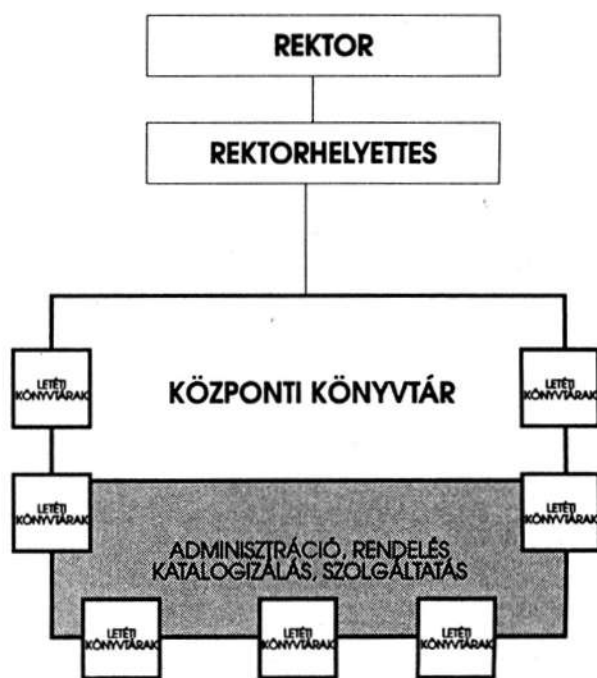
REKTOR

REKTORHELYETTES

LETÉTI KÖNYVTÁRAK

KÖZPONTI KÖNYVTÁR

LETÉTI KÖNYVTÁRAK

LETÉTI KÖNYVTÁRAK

LETÉTI KÖNYVTÁRAK

ADMINISZTRÁCIÓ, RENDELÉS, KATALOGIZÁLÁS, SZOLGÁLTATÁS

LETÉTI KÖNYVTÁRAK

LETÉTI KÖNYVTÁRAK

LETÉTI KÖNYVTÁRAK